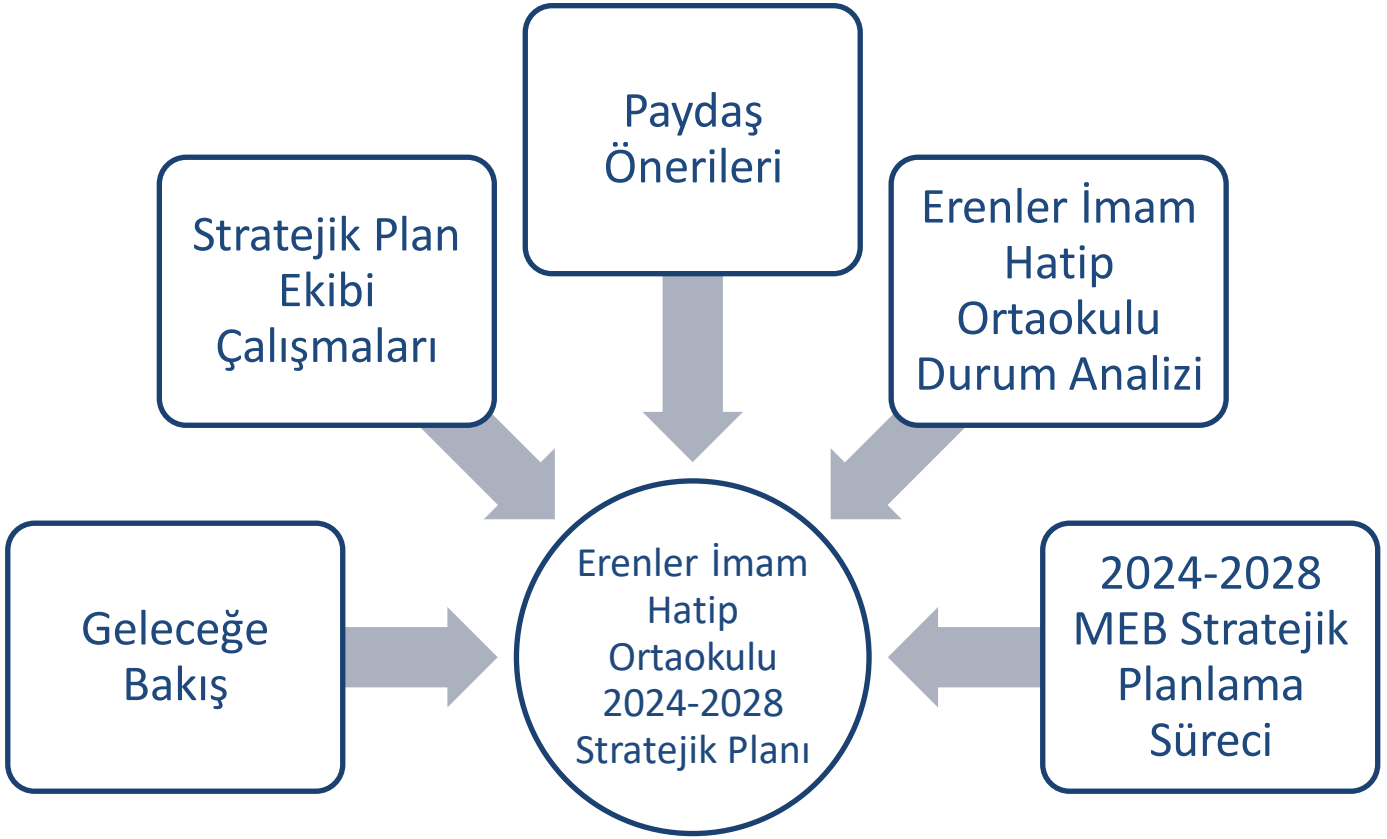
Paydaş Önerileri

Stratejik Plan Ekibi Çalışmaları

Erenler İmam Hatip Ortaokulu Durum Analizi

Geleceğe Bakış

Erenler İmam Hatip Ortaokulu 2024-2028 Stratejik Planı

2024-2028 MEB Stratejik Planlama Süreci